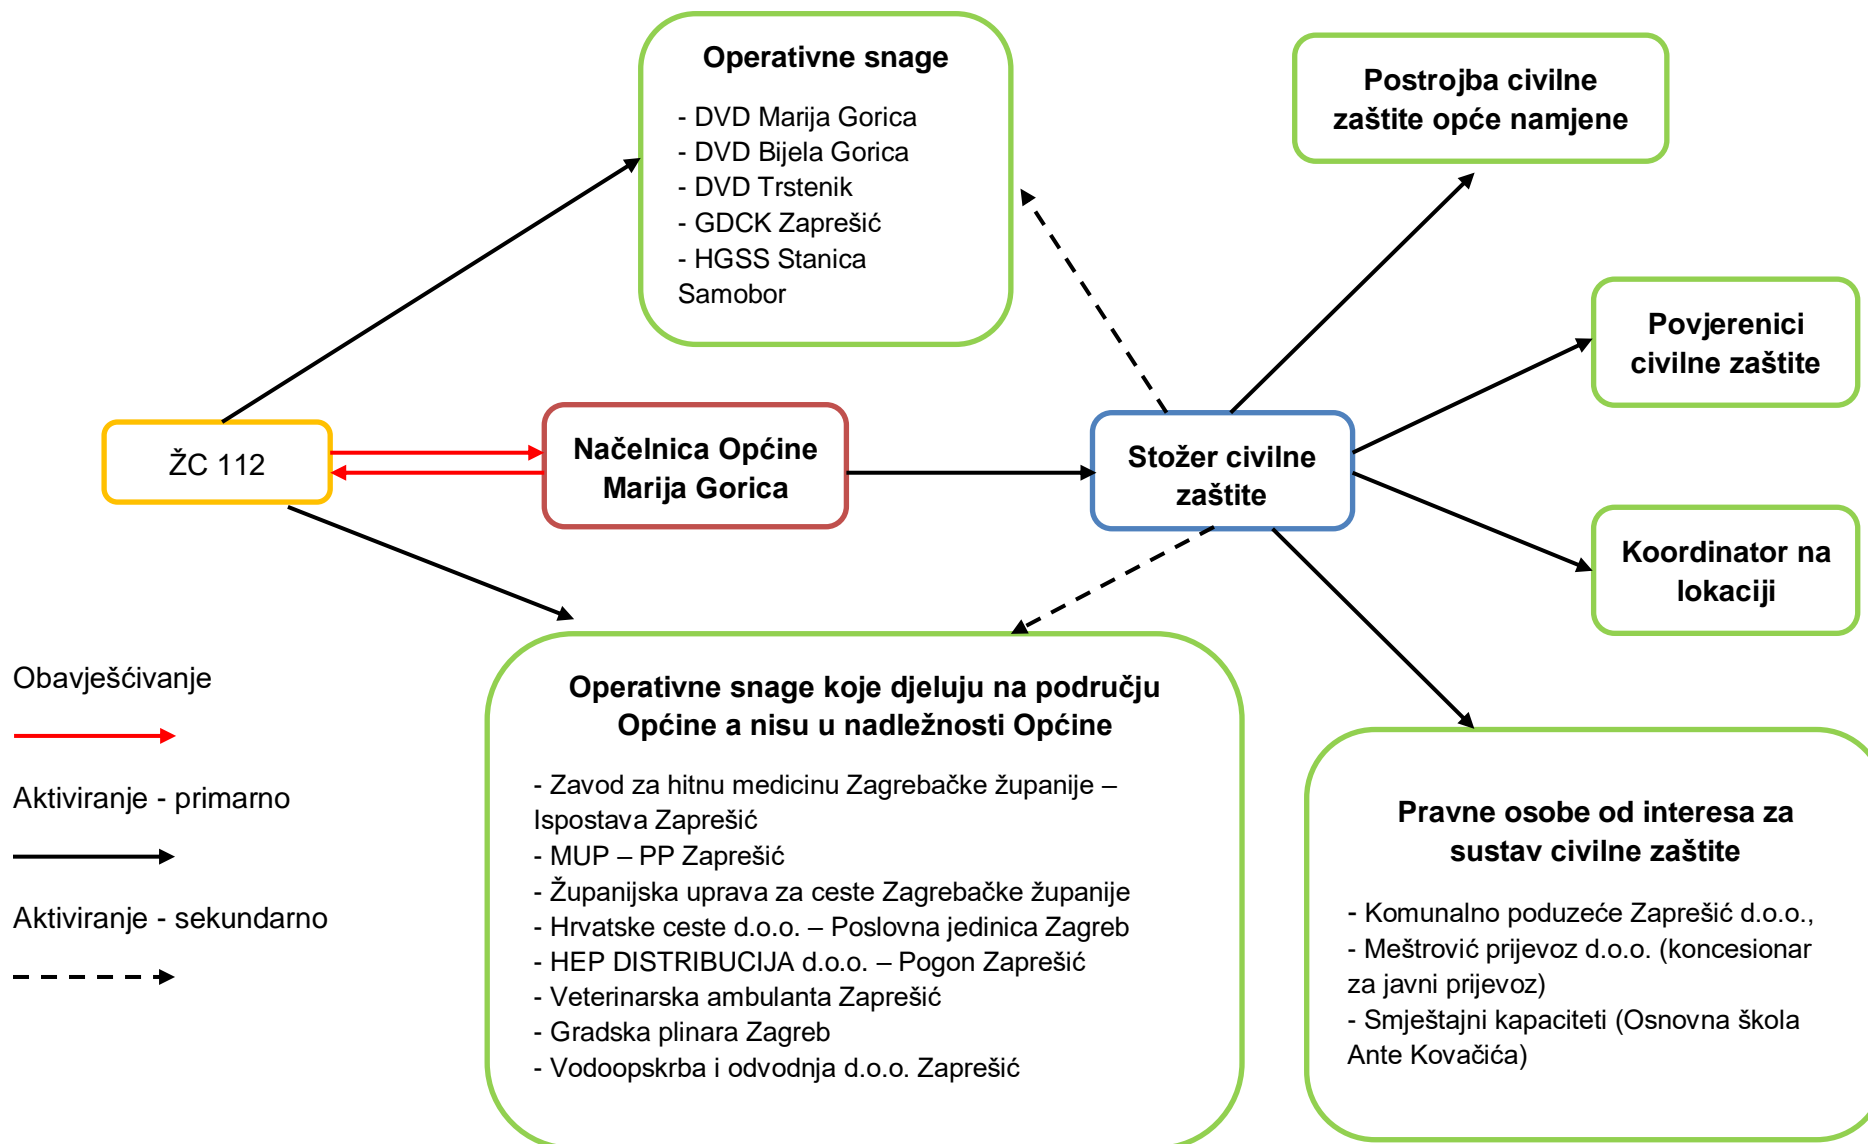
Operativne snage

- DVD Marija Gorica
- DVD Bijela Gorica
- DVD Trstenik
- GDCK Zaprešić
- HGSS Stanica Samobor

Postrojba civilne zaštite opće namjene

Povjerenici civilne zaštite

ŽC 112

Načelnica Općine Marija Gorica

Stožer civilne zaštite

Koordinator na lokaciji

Obavješćivanje

Aktiviranje - primarno

Aktiviranje - sekundarno

Operativne snage koje djeluju na području Općine a nisu u nadležnosti Općine

- Zavod za hitnu medicinu Zagrebačke županije – Ispostava Zaprešić
- MUP – PP Zaprešić
- Županijska uprava za ceste Zagrebačke županije
- Hrvatske ceste d.o.o. – Poslovna jedinica Zagreb
- HEP DISTRIBUCIJA d.o.o. – Pogon Zaprešić
- Veterinarska ambulanta Zaprešić
- Gradska plinara Zagreb
- Vodoopskrba i odvodnja d.o.o. Zaprešić

Pravne osobe od interesa za sustav civilne zaštite

- Komunalno poduzeće Zaprešić d.o.o.,
- Meštrović prijevoz d.o.o. (koncesionar za javni prijevoz)
- Smještajni kapaciteti (Osnovna škola Ante Kovačića)